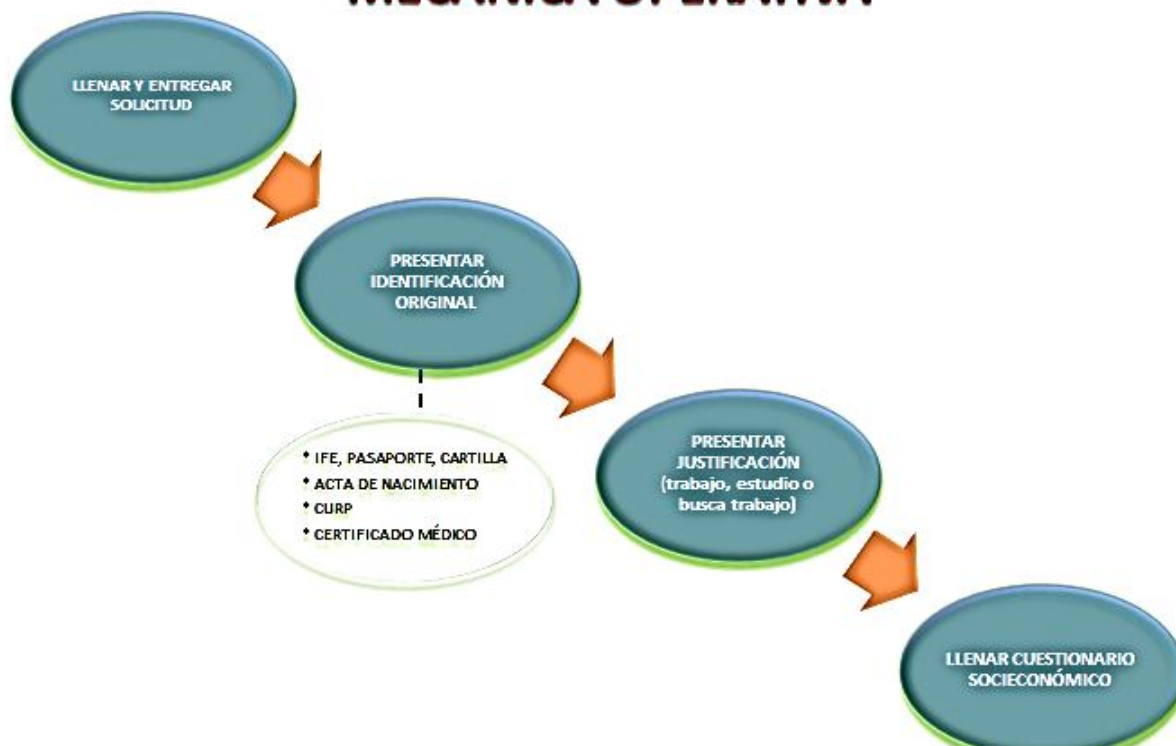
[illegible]

LLENAR Y ENTREGAR SOLICITUD

PRESENTAR IDENTIFICACIÓN ORIGINAL

- IFE, PASAPORTE, CARTILLA
- ACTA DE NACIMIENTO
- CURP
- CERTIFICADO MÉDICO

PRESENTAR JUSTIFICACIÓN (trabajo, estudio o busca trabajo)

LLENAR CUESTIONARIO SOCIECONÓMICO